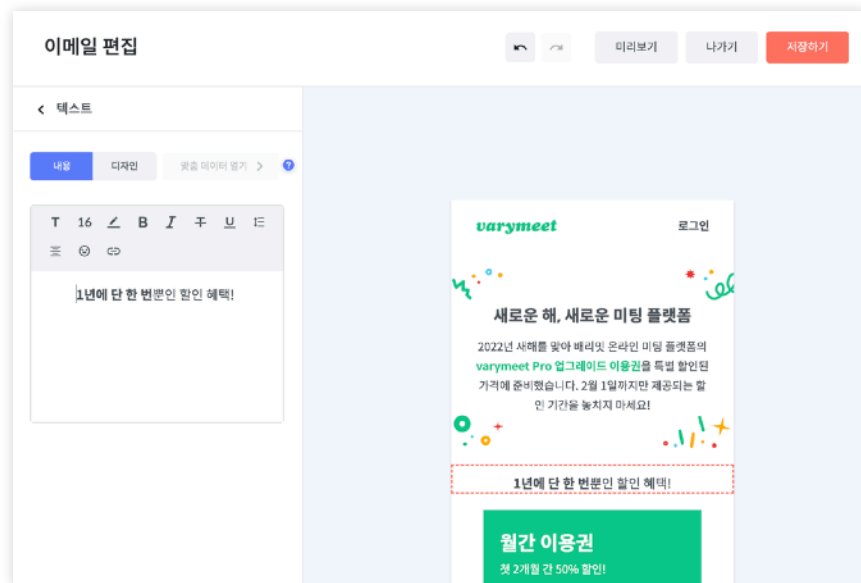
이메일 편집

미리보기

나가기

저장하기

텍스트

내용

디자인

맞춤 데이터 열기

T 16 B I U

1년에 단 한 번뿐인 할인 혜택!

varymeet

로그인

새로운 해, 새로운 미팅 플랫폼

2022년 새해를 맞아 배리밋 온라인 미팅 플랫폼의 varymeet Pro 업그레이드 이용권을 특별 할인된 가격에 준비했습니다. 2월 1일까지만 제공되는 할인 기간을 놓치지 마세요!

1년에 단 한 번뿐인 할인 혜택!

월간 이용권

첫 2개월 간 50% 할인!